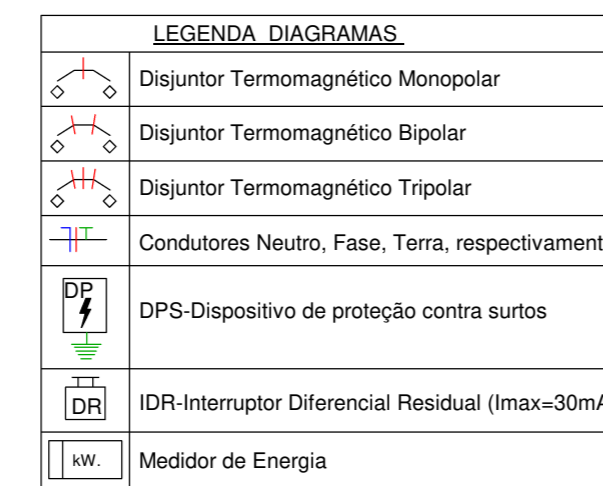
LEGENDA DIAGRAMAS

| | |
|---|---|
| | Disjuntor Termomagnético Monopolar |
| | Disjuntor Termomagnético Bipolar |
| | Disjuntor Termomagnético Tripolar |
| | Condutores Neutro, Fase, Terra, respectivament |
| DP | DPS-Dispositivo de proteção contra surtos |
| DR | IDR-Interruptor Diferencial Residual (Imax=30mA |
| kW. | Medidor de Energia |